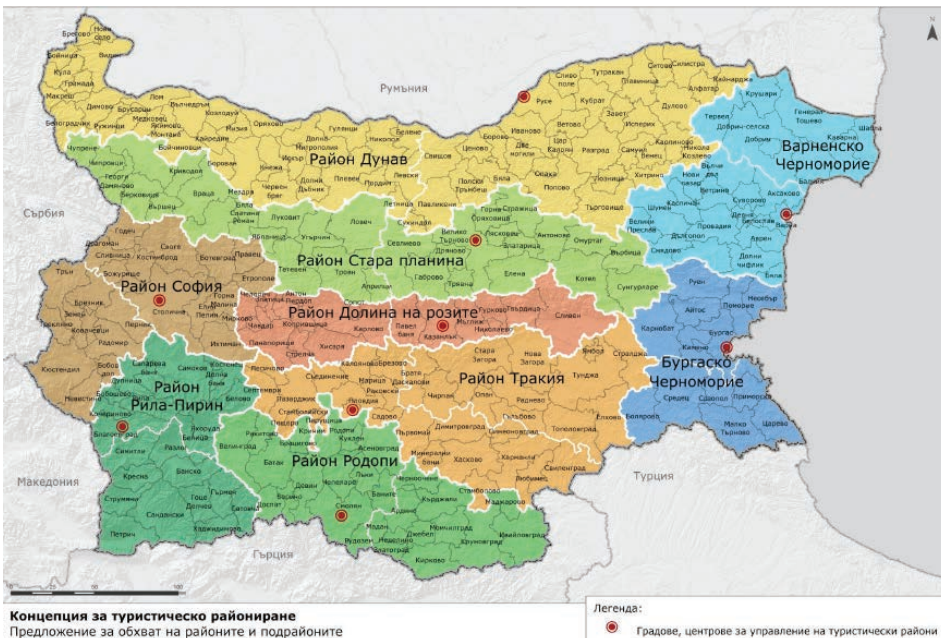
Румъния

Сърбия

Македония

Гърция

Турция

Район Дунав

Варненско Черноморие

Район Стара планина

Район София

Район Долина на розите

Бургаско Черноморие

Район Рила-Пирин

Район Тракия

Район Родопи

Концепция за туристическо райониране
Предложение за обхват на районите и подрайоните

Легенда:
Градове, центрове за управление на туристически райони